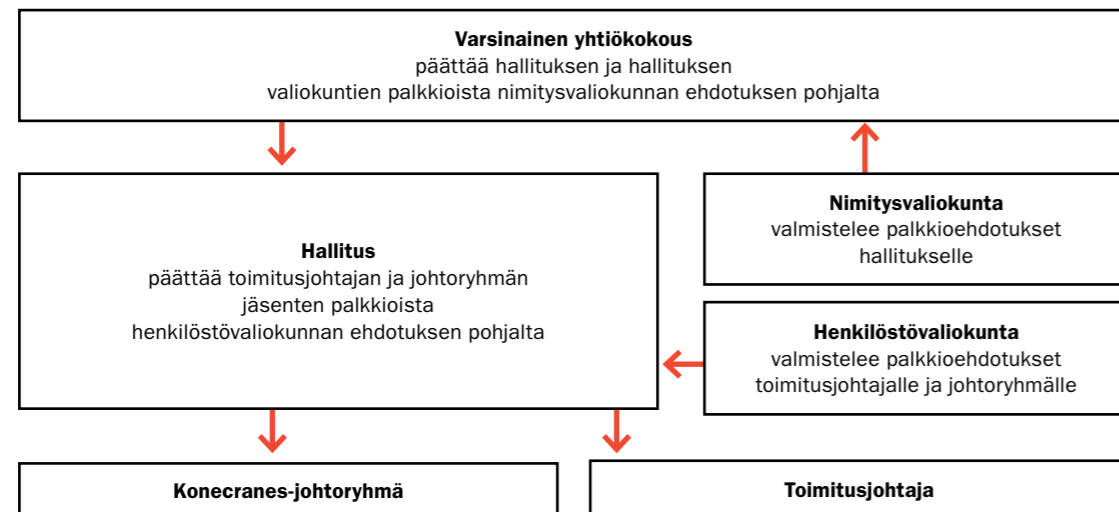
**Varsinainen yhtiökokous**
päättää hallituksen ja hallituksen valiokuntien palkkioista nimitysvaliokunnan ehdotuksen pohjalta

**Hallitus**
päättää toimitusjohtajan ja johtoryhmän jäsenten palkkioista henkilöstövaliokunnan ehdotuksen pohjalta

**Nimitysvaliokunta**
valmistelee palkkioehdotukset hallitukselle

**Henkilöstövaliokunta**
valmistelee palkkioehdotukset toimitusjohtajalle ja johtoryhmälle

**Konecranes-johtoryhmä**

**Toimitusjohtaja**